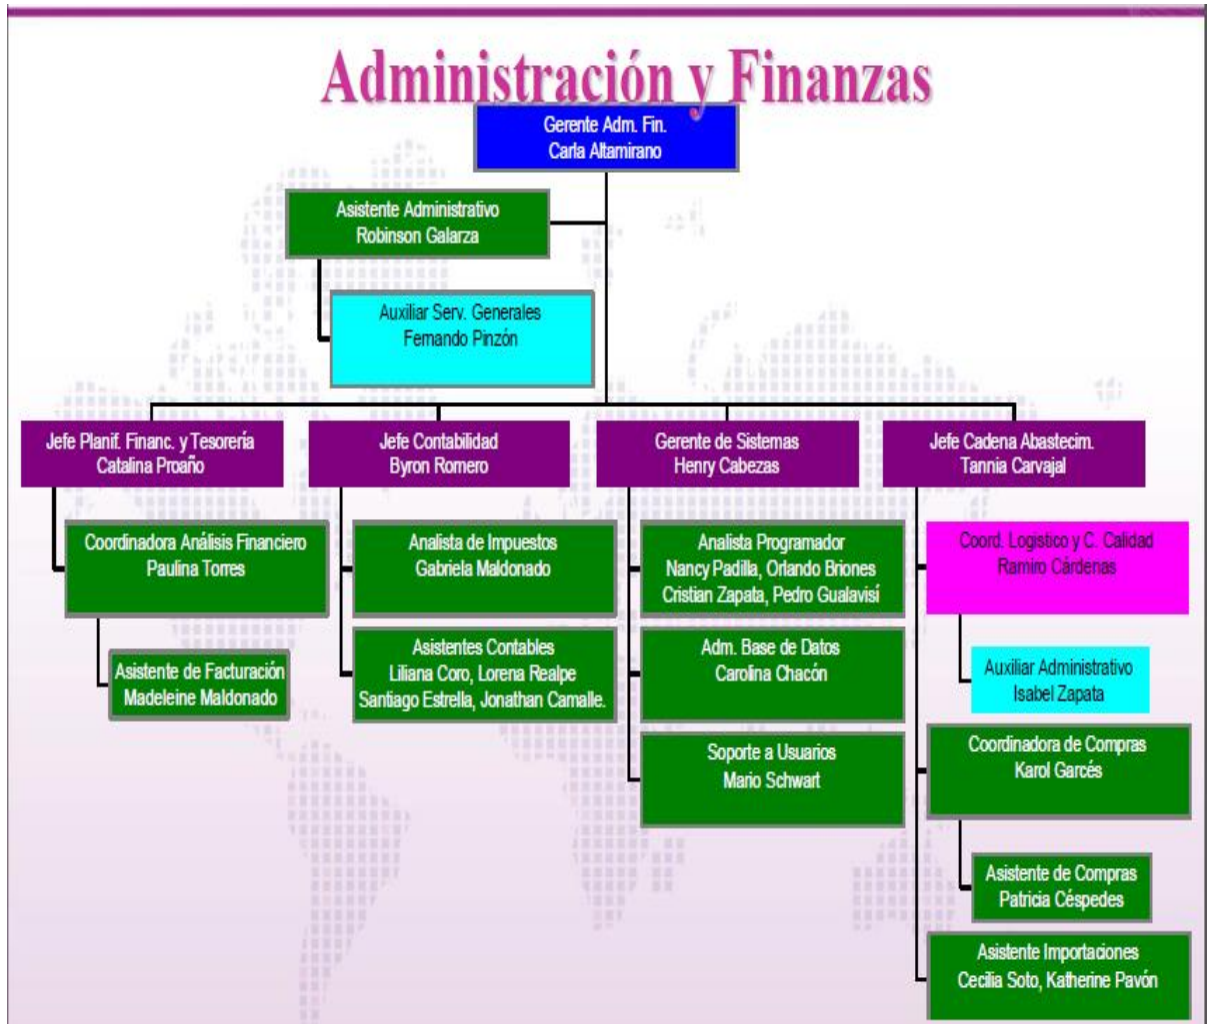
Administración y Finanzas

Gerente Adm. Fin.
Carla Altamirano

Asistente Administrativo
Robinson Galarza

Auxiliar Serv. Generales
Fernando Pinzón

Jefe Planif. Financ. y Tesorería
Catalina Proaño

Coordinadora Análisis Financiero
Paulina Torres

Asistente de Facturación
Madeleine Maldonado

Jefe Contabilidad
Byron Romero

Analista de Impuestos
Gabriela Maldonado

Asistentes Contables
Liliana Coro, Lorena Realpe
Santiago Estrella, Jonathan Camalle.

Gerente de Sistemas
Henry Cabezas

Analista Programador
Nancy Padilla, Orlando Briones
Cristian Zapata, Pedro Gualavisí

Adm. Base de Datos
Carolina Chacón

Soporte a Usuarios
Mario Schwart

Jefe Cadena Abastecim.
Tannia Carvajal

Coord. Logistico y C. Calidad
Ramiro Cárdenas

Auxiliar Administrativo
Isabel Zapata

Coordinadora de Compras
Karol Garcés

Asistente de Compras
Patricia Céspedes

Asistente Importaciones
Cecilia Soto, Katherine Pavón